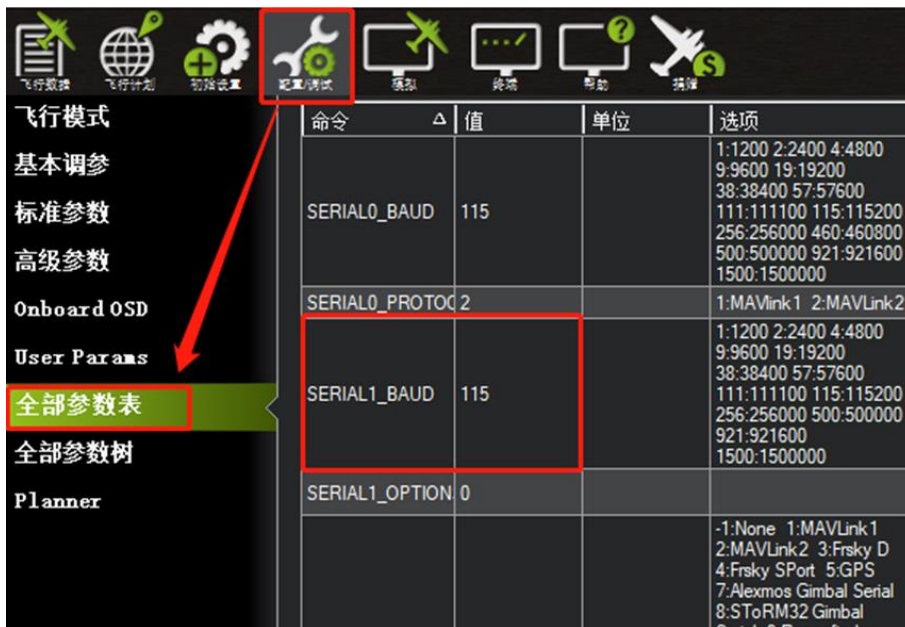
飞行数据 飞行计划 初始设置 配置/调试 模拟 终端 帮助 捐赠

飞行模式
基本调参
标准参数
高级参数
Onboard OSD
User Params
全部参数表
全部参数树
Planner

| 命令 | 值 | 单位 | 选项 |
|---|---|---|---|
| SERIAL0_BAUD | 115 | | 1:1200 2:2400 4:4800 9:9600 19:19200 38:38400 57:57600 111:111100 115:115200 256:256000 460:460800 500:500000 921:921600 1500:1500000 |
| SERIAL0_PROTOC | 2 | | 1:MAVlink1 2:MAVLink2 |
| SERIAL1_BAUD | 115 | | 1:1200 2:2400 4:4800 9:9600 19:19200 38:38400 57:57600 111:111100 115:115200 256:256000 500:500000 921:921600 1500:1500000 |
| SERIAL1_OPTION | 0 | | |
| | | | -1:None 1:MAVLink1 2:MAVLink2 3:Frsky D 4:Frsky SPort 5:GPS 7:Alexmos Gimbal Serial 8:SToRM32 Gimbal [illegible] |